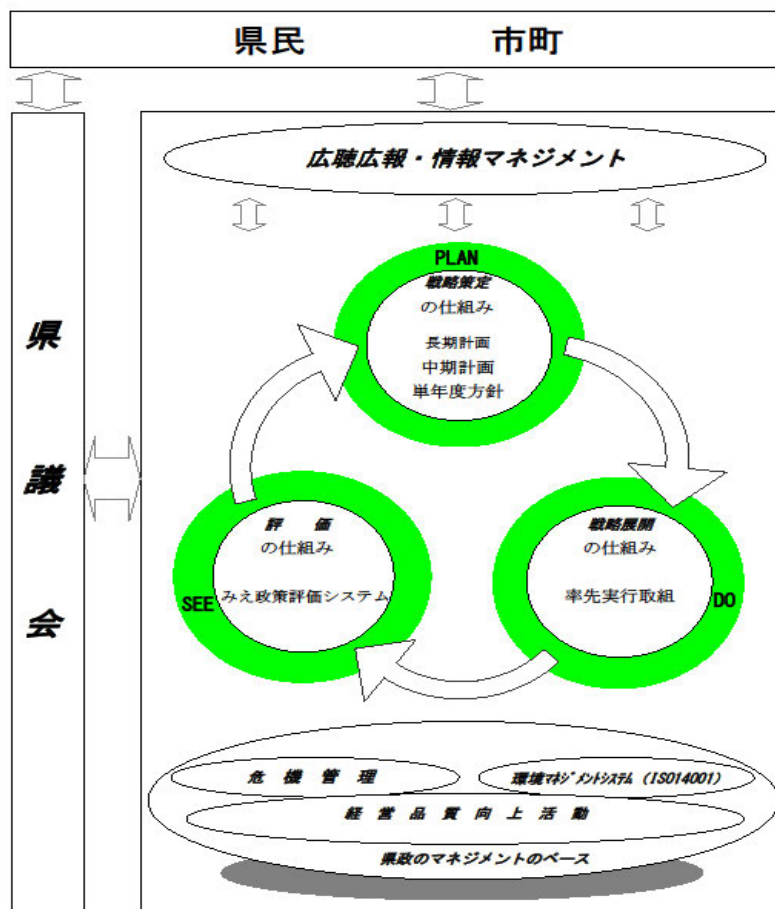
県民　　市町

県議会

広聴広報・情報マネジメント

PLAN
戦略策定
の仕組み
長期計画
中期計画
単年度方針

評価
の仕組み
みえ政策評価システム
SEE

戦略展開
の仕組み
率先実行取組
DO

危機管理

環境マネジメントシステム（ISO14001）

経営品質向上活動

県政のマネジメントのベース